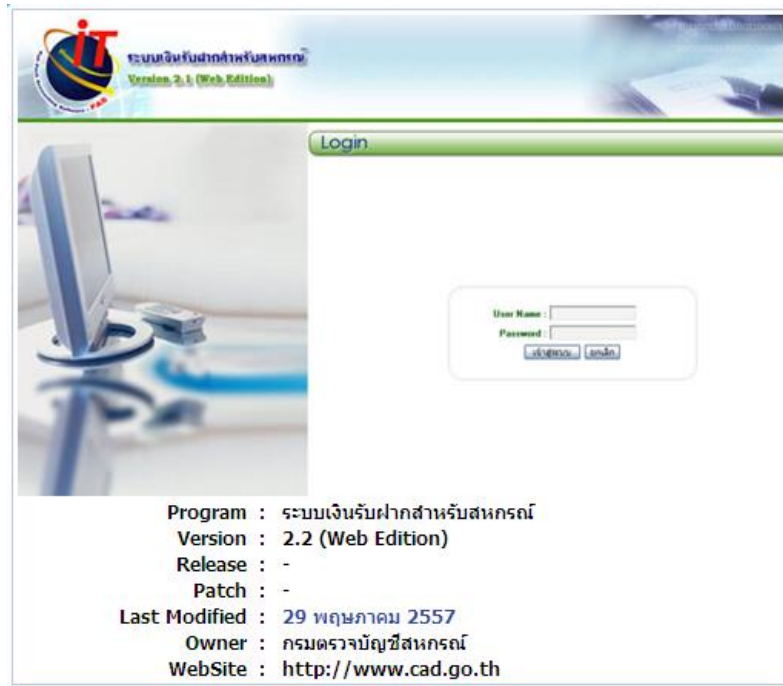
iT
ระบบเงินรับฝากสำหรับสหกรณ์
Version 2.1 (Web Edition)
FAS

Login

User Name :
Password :
เข้าสู่ระบบ ยกเลิก

Program : ระบบเงินรับฝากสำหรับสหกรณ์
Version : 2.2 (Web Edition)
Release : -
Patch : -
Last Modified : 29 พฤษภาคม 2557
Owner : กรมตรวจบัญชีสหกรณ์
WebSite : http://www.cad.go.th